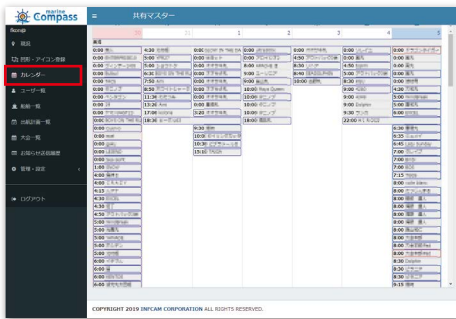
marine Compass

共有マスター

Ikuya

現況

投稿・アイコン登録

カレンダー

ユーザー一覧

船舶一覧

出艇記録一覧

大会一覧

お知らせ送信履歴

管理・設定

ログアウト

30

31

1

2

3

4

0:00 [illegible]
0:00 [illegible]
0:00 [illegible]
5:00 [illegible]
6:00 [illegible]
7:00 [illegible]
8:00 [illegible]
0:00 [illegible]
0:00 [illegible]
0:00 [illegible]

4:30 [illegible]
5:00 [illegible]
5:00 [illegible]
6:30 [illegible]
7:50 AM
8:30 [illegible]
11:36 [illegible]
13:36 AM
17:00 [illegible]
18:30 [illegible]

0:00 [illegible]
0:00 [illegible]
0:00 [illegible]
0:00 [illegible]
0:00 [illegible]
0:00 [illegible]
0:00 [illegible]
0:00 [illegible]
9:30 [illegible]
10:00 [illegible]
10:30 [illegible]
15:10 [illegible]

0:00 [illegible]
0:00 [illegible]
8:00 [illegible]
8:30 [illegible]
9:00 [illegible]
10:00 Royal Queen
10:00 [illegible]
10:00 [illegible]
16:00 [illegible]

0:00 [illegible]
4:50 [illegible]
8:50 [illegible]
8:40 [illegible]
9:00 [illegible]

0:00 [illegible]
0:00 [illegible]
4:30 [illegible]
5:00 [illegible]
5:00 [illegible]
9:00 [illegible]
9:00 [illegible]
9:00 Dolphin
9:30 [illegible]
22:00 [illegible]

0:00 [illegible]
0:00 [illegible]
0:00 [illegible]
0:00 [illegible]
0:00 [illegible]
0:00 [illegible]
4:20 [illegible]
5:00 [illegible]
5:00 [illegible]
5:00 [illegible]
5:00 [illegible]
6:30 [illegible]
6:35 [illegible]
6:45 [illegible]
7:00 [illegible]
7:15 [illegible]
8:00 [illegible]
8:00 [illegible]
8:00 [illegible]
8:00 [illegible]
8:00 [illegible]
8:00 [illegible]
8:00 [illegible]
8:00 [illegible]
8:00 Dolphin
8:30 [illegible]
9:00 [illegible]
9:15 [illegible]

COPYRIGHT 2019 INFCAM CORPORATION ALL RIGHTS RESERVED.